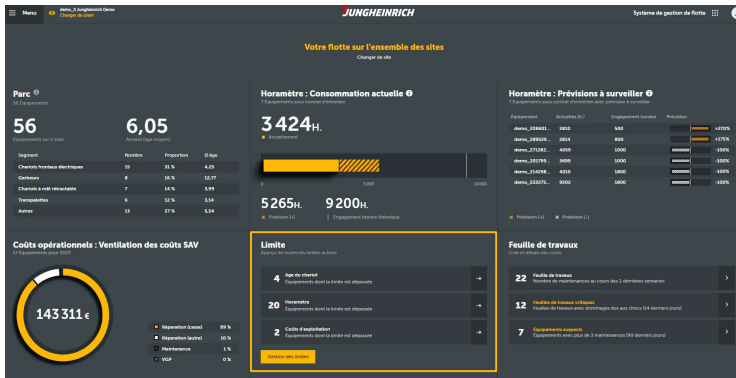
Menu demo_2 Jungheinrich Demo Changer de client

JUNGHEINRICH

Système de gestion de flotte

Votre flotte sur l'ensemble des sites
Changer de site

Parc
56 Equipements

56
Equipements sur 2 sites

6,05
Années (âge moyen)

| Segment | Nombre | Proportion | Ø âge |
|---|---|---|---|
| Chariots frontaux électriques | 15 | 31 % | 4,25 |
| Gerbeurs | 8 | 16 % | 12,77 |
| Chariots à mât rétractable | 7 | 14 % | 3,99 |
| Transpalettes | 6 | 12 % | 3,14 |
| Autres | 13 | 27 % | 5,54 |

Horamètre : Consommation actuelle
7 Equipements sous contrat d'entretien

3 424H.
Actuellement

0 5000 10000

5 265H.
Prévision (+)

9 200H.
Engagement horaire théorique

Horamètre : Prévisions à surveiller
7 Equipements sous contrat d'entretien avec prévision à surveiller

| Equipement | Actuelles (h.) | Engagement horaire | Prévision | |
|---|---|---|---|---|
| demo_208601... | 2810 | 500 | | +372% |
| demo_289525... | 2814 | 800 | | +175% |
| demo_271282... | 4059 | 1000 | | -100% |
| demo_201799... | 5699 | 1000 | | -100% |
| demo_214298... | 4010 | 1600 | | -100% |
| demo_222075... | 9202 | 1800 | | -100% |

Prévision (+) Prévision (-)

Coûts opérationnels : Ventilation des coûts SAV
17 Equipements pour 2023

143 311 €

Réparation (casse) 89 %
Réparation (autre) 10 %
Maintenance 1 %
VGP 0 %

Limite
Aperçu de toutes les limites actives

4 Age du chariot
Equipements dont la limite est dépassée

20 Horamètre
Equipements dont la limite est dépassée

2 Coûts d'exploitation
Equipements dont la limite est dépassée

Gestion des limites

Feuille de travaux
Liste et détails des coûts

22 Feuille de travaux
Nombres de maintenances au cours des 2 derniers semaines

12 Feuilles de travaux critiques
Feuilles de travaux avec dommages dus aux choco (14 derniers jours)

7 Equipements suspects
Equipements avec plus de 3 maintenances (90 derniers jours)